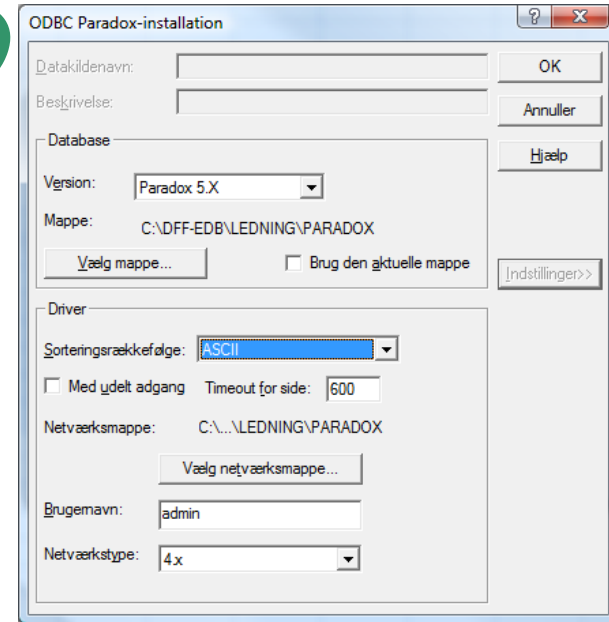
ODBC Paradox-installation

Datakildenavn:

Beskrivelse:

OK

Annuller

Hjælp

Database

Version: Paradox 5.X

Mappe: C:\DFF-EDB\LEDNING\PARADOX

Vælg mappe...

Brug den aktuelle mappe

Indstillinger>>

Driver

Sorteringsrækkefølge: ASCII

Med udelt adgang

Timeout for side: 600

Netværksmappe: C:\...\LEDNING\PARADOX

Vælg netværksmappe...

Brugernavn: admin

Netværkstype: 4.x